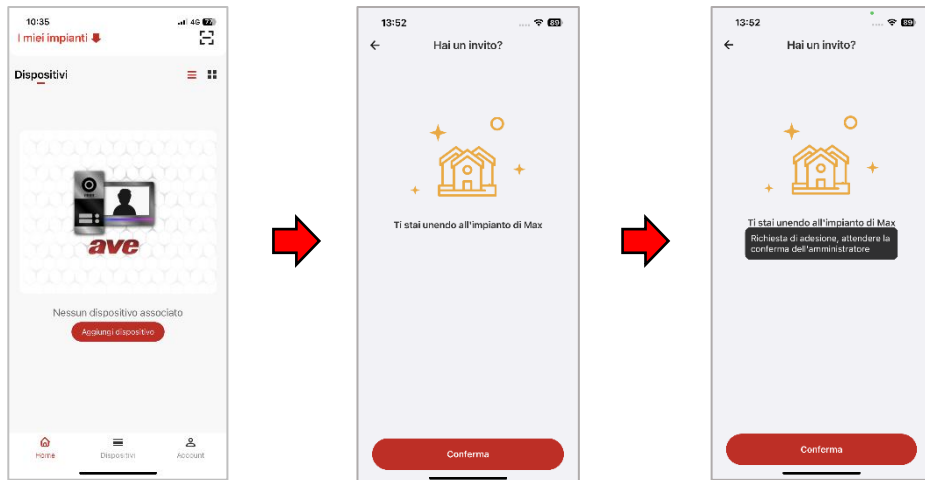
10:35 4G 79

I miei impianti

Dispositivi

ave

Nessun dispositivo associato

Aggiungi dispositivo

Home Dispositivi Account

13:52 89

Hai un invito?

Ti stai unendo all'impianto di Max

Conferma

13:52 89

Hai un invito?

Ti stai unendo all'impianto di Max

Richiesta di adesione, attendere la conferma dell'amministratore

Conferma